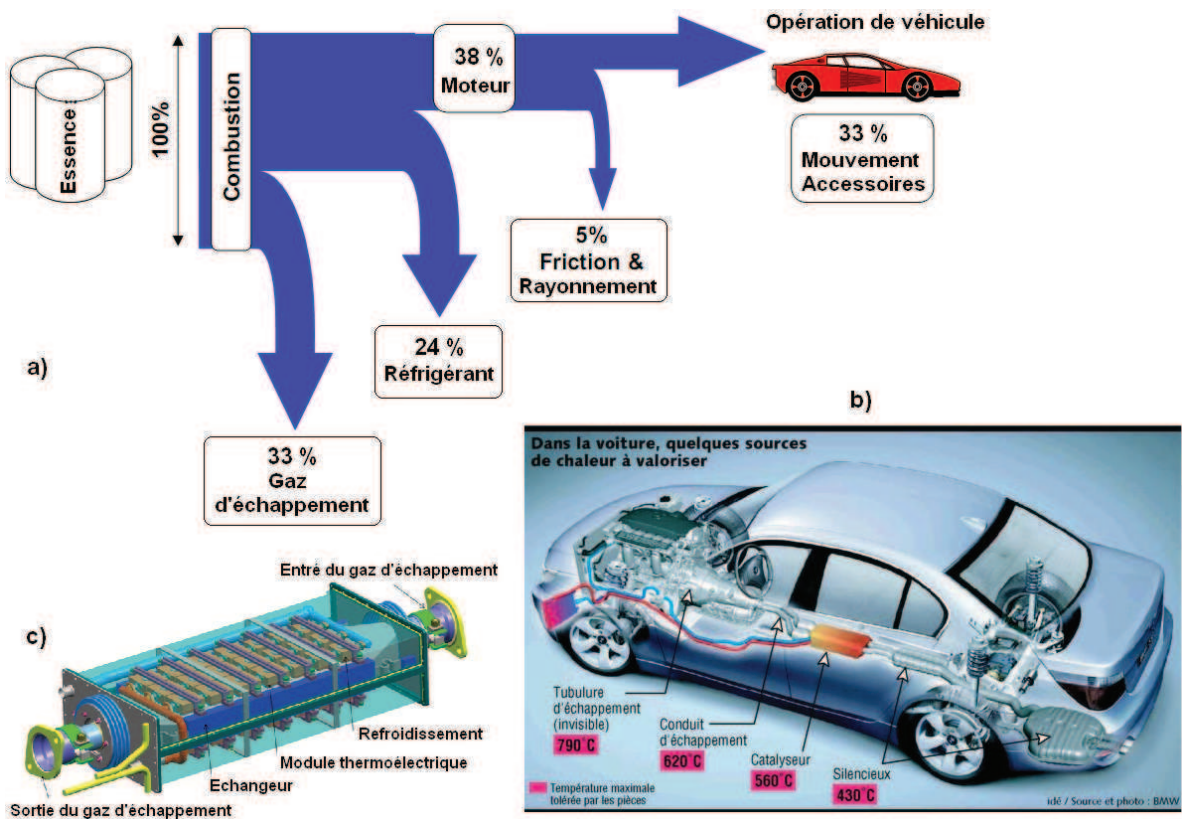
Essence

100%

Combustion

38 %
Moteur

Opération de véhicule

33 %
Mouvement
Accessoires

5%
Friction &
Rayonnement

24 %
Réfrigérant

33 %
Gaz
d'échappement

a)

b)

Dans la voiture, quelques sources de chaleur à valoriser

Tubulure d'échappement (invisible)
790°C

Conduit d'échappement
620°C

Catalyseur
560°C

Silencieux
430°C

Température maximale tolérée par les pièces

idé / Source et photo : BMW

c)

Entré du gaz d'échappement

Refroidissement

Module thermoélectrique

Echangeur

Sortie du gaz d'échappement